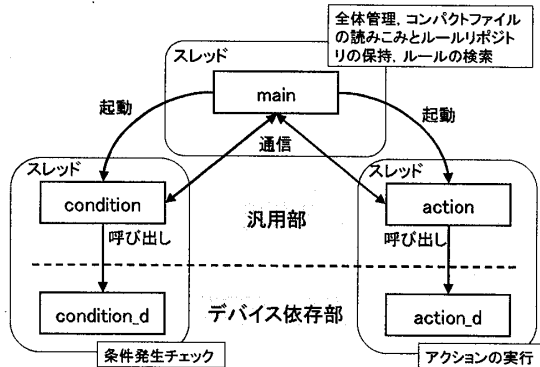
全体管理，コンパクトファイルの読みこみとルールリポジトリの保持，ルールの検索

スレッド

main

起動

起動

通信

スレッド

condition

スレッド

action

汎用部

呼び出し

呼び出し

condition_d

デバイス依存部

action_d

条件発生チェック

アクションの実行